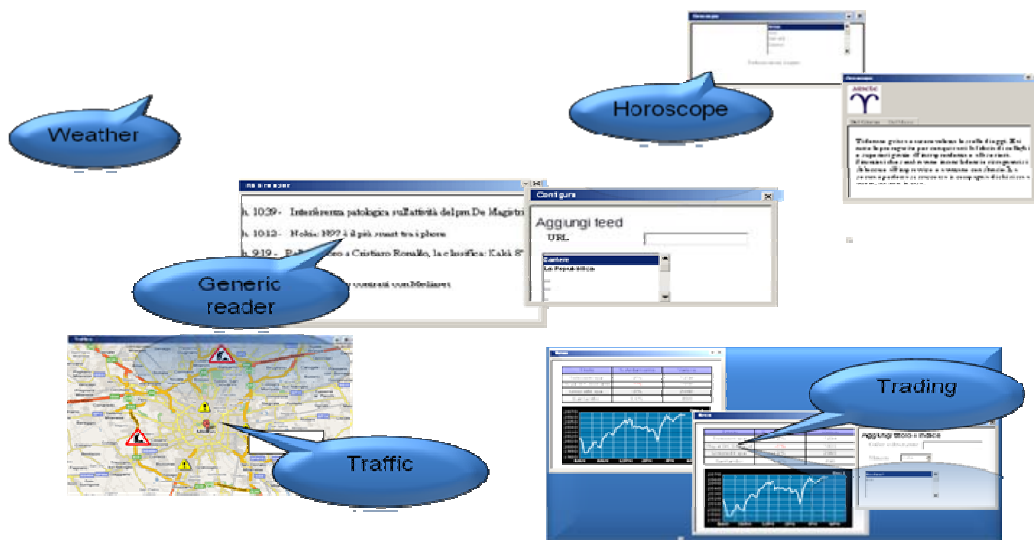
Horoscope

Weather

Generic reader

h. 10:39 - Interferenza patologica sull'attività del pm De Magistri

h. 10:12 - Nokia: 1892 è il più smart tra i phone

h. 9:19 - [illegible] Cristiano Ronaldo, la classifica: Kakà 8°

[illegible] costretti con Mediaset

Configura

Aggiungi feed

URL

Corriere

La Repubblica

Traffic

Trading

Aggiungi titolo o indice